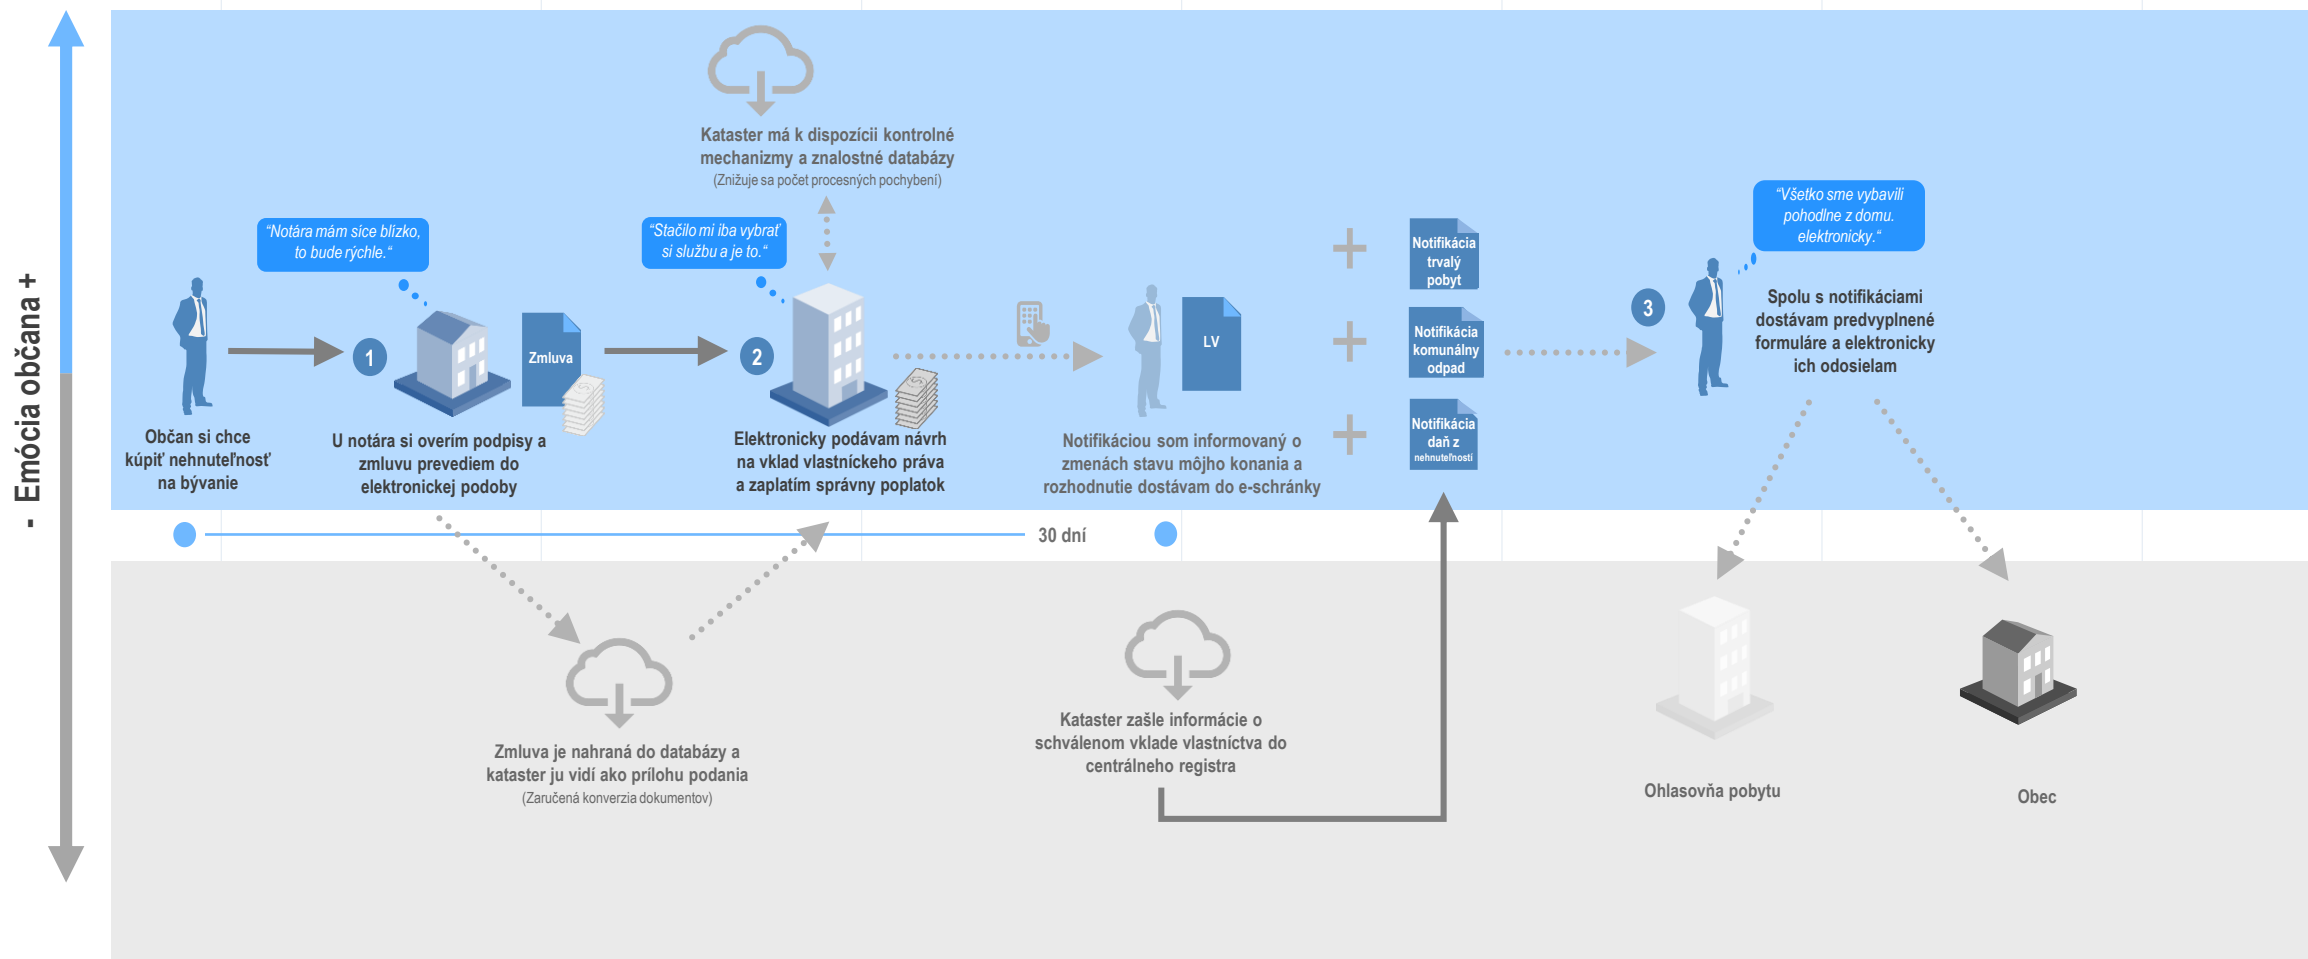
- Emócia občana +

Kataster má k dispozícii kontrolné mechanizmy a znalostné databázy
(Znižuje sa počet procesných pochybení)

"Notára mám síce blízko, to bude rýchle."

"Stačilo mi iba vybrať si službu a je to."

"Všetko sme vybavili pohodlne z domu. elektronicky."

1

Zmluva

2

LV

Notifikácia trvalý pobyt

Notifikácia komunálny odpad

Notifikácia daň z nehnuteľností

3

Spolu s notifikáciami dostávam predvyplnené formuláre a elektronicky ich odosielam

Občan si chce kúpiť nehnuteľnosť na bývanie

U notára si overím podpisy a zmluvu prevediem do elektronickej podoby

Elektronicky podávam návrh na vklad vlastníckeho práva a zaplatím správny poplatok

Notifikáciou som informovaný o zmenách stavu môjho konania a rozhodnutie dostávam do e-schránky

30 dní

Zmluva je nahraná do databázy a kataster ju vidí ako prílohu podania
(Zaručená konverzia dokumentov)

Kataster zašle informácie o schválenom vklade vlastníctva do centrálneho registra

Ohlasovňa pobytu

Obec